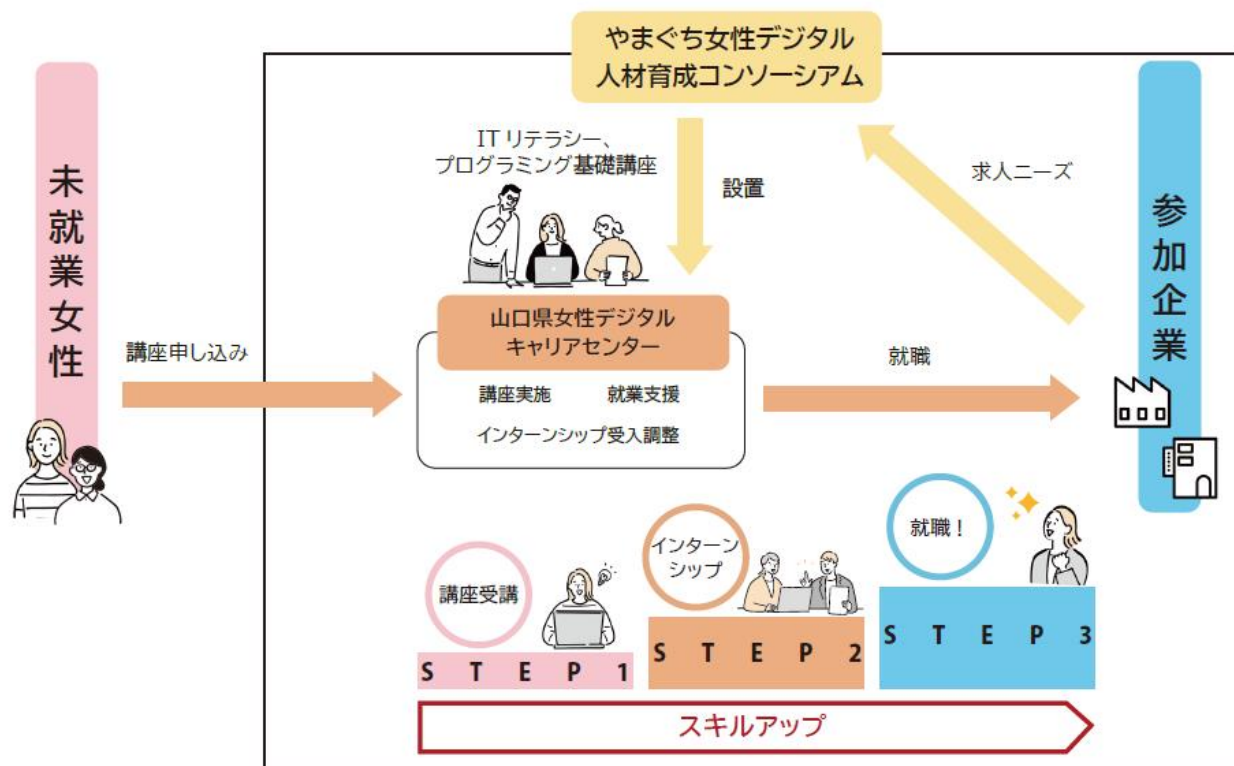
やまぐち女性デジタル人材育成コンソーシアム

未就業女性

ITリテラシー、プログラミング基礎講座

設置

求人ニーズ

参加企業

講座申し込み

山口県女性デジタルキャリアセンター

講座実施　就業支援

インターンシップ受入調整

就職

講座受講

STEP 1

インターンシップ

STEP 2

就職！

STEP 3

スキルアップ